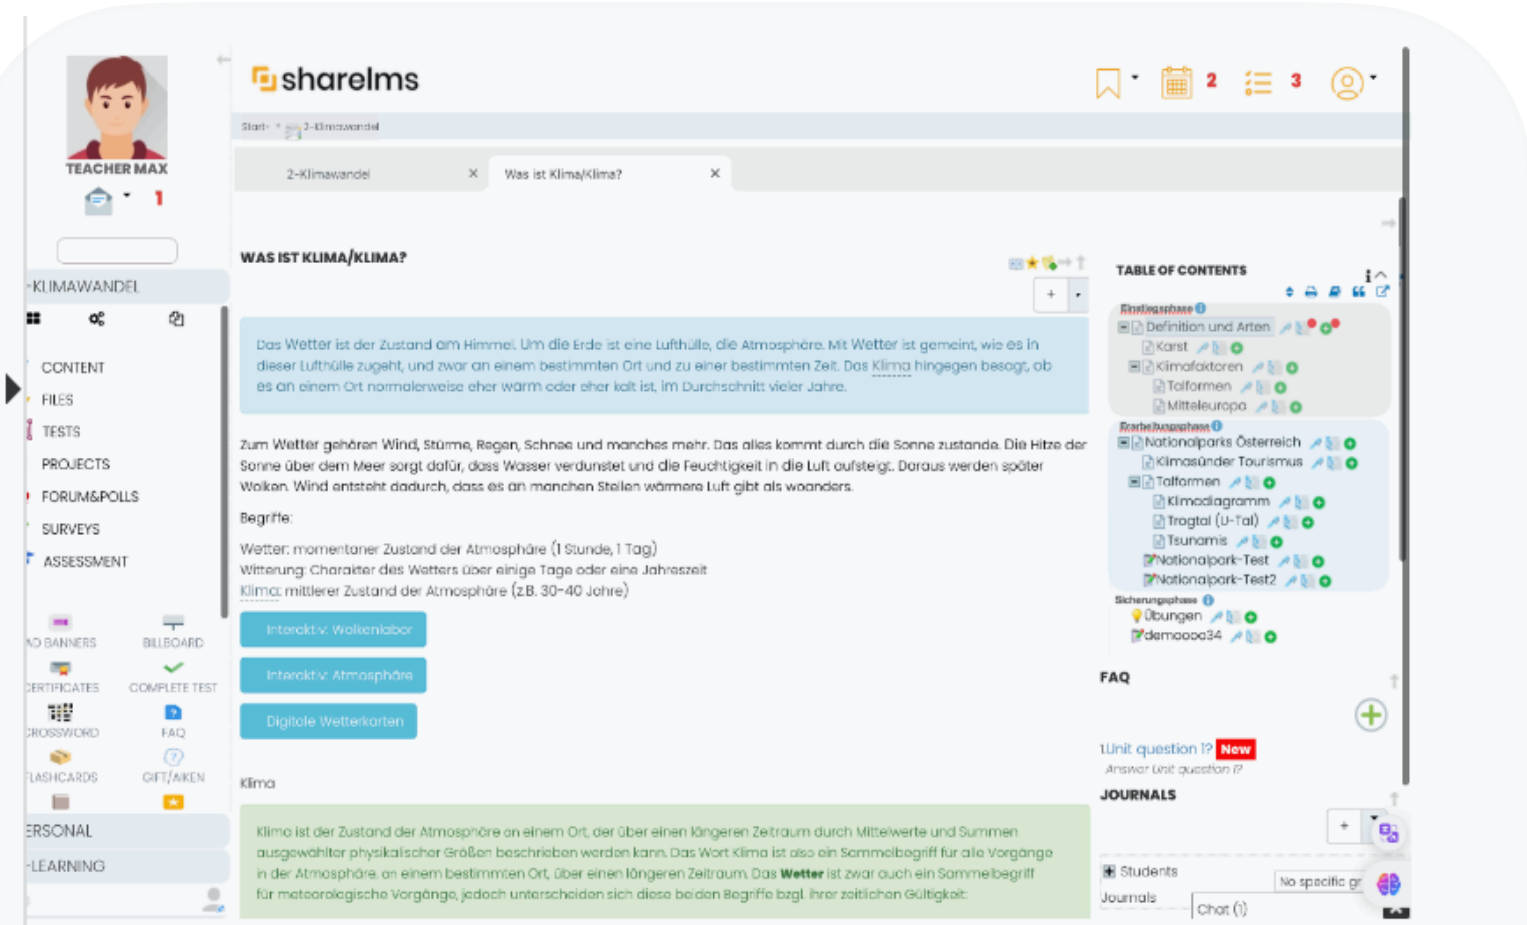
TEACHER MAX
1

-KLIMAWANDEL

CONTENT
FILES
TESTS
PROJECTS
FORUM&POLLS
SURVEYS
ASSESSMENT

D BANNERS
BILLBOARD
CERTIFICATES
COMPLETE TEST
CROSSWORD
FAQ
FLASHCARDS
GIFT/AIKEN

ERSONAL
-LEARNING

sharelms

2
3

Start > 2-Klimawandel

2-Klimawandel ×
Was ist Klima/Klima? ×

WAS IST KLIMA/KLIMA?

+

Das Wetter ist der Zustand am Himmel. Um die Erde ist eine Lufthülle, die Atmosphäre. Mit Wetter ist gemeint, wie es in dieser Lufthülle zugeht, und zwar an einem bestimmten Ort und zu einer bestimmten Zeit. Das Klima hingegen besagt, ob es an einem Ort normalerweise eher warm oder eher kalt ist, im Durchschnitt vieler Jahre.

Zum Wetter gehören Wind, Stürme, Regen, Schnee und manches mehr. Das alles kommt durch die Sonne zustande. Die Hitze der Sonne über dem Meer sorgt dafür, dass Wasser verdunstet und die Feuchtigkeit in die Luft aufsteigt. Daraus werden später Wolken. Wind entsteht dadurch, dass es an manchen Stellen wärmere Luft gibt als woanders.

Begriffe:

Wetter: momentaner Zustand der Atmosphäre (1 Stunde, 1 Tag)
Witterung: Charakter des Wetters über einige Tage oder eine Jahreszeit
Klima: mittlerer Zustand der Atmosphäre (z.B. 30-40 Jahre)

Interaktiv: Wolkenlabor
Interaktiv: Atmosphäre
Digitale Wetterkarten

Klima

Klima ist der Zustand der Atmosphäre an einem Ort, der über einen längeren Zeitraum durch Mittelwerte und Summen ausgewählter physikalischer Größen beschrieben werden kann. Das Wort Klima ist also ein Sammelbegriff für alle Vorgänge in der Atmosphäre, an einem bestimmten Ort, über einen längeren Zeitraum. Das Wetter ist zwar auch ein Sammelbegriff für meteorologische Vorgänge, jedoch unterscheiden sich diese beiden Begriffe bzgl. ihrer zeitlichen Gültigkeit.

TABLE OF CONTENTS

Einstiegsphase
Definition und Arten
Karst
Klimafaktoren
Talformen
Mitteleuropa
Erarbeitungsphase
Nationalparks Österreich
Klimasünder Tourismus
Talformen
Klimadiagramm
Trogtal (U-Tal)
Tsunamis
Nationalpark-Test
Nationalpark-Test2
Sicherungsphase
Übungen
demoooo34

FAQ

1.Unit question 1? New
Answer Unit question 1?

JOURNALS

+

Students
No specific gr
Journals
Chat (1)